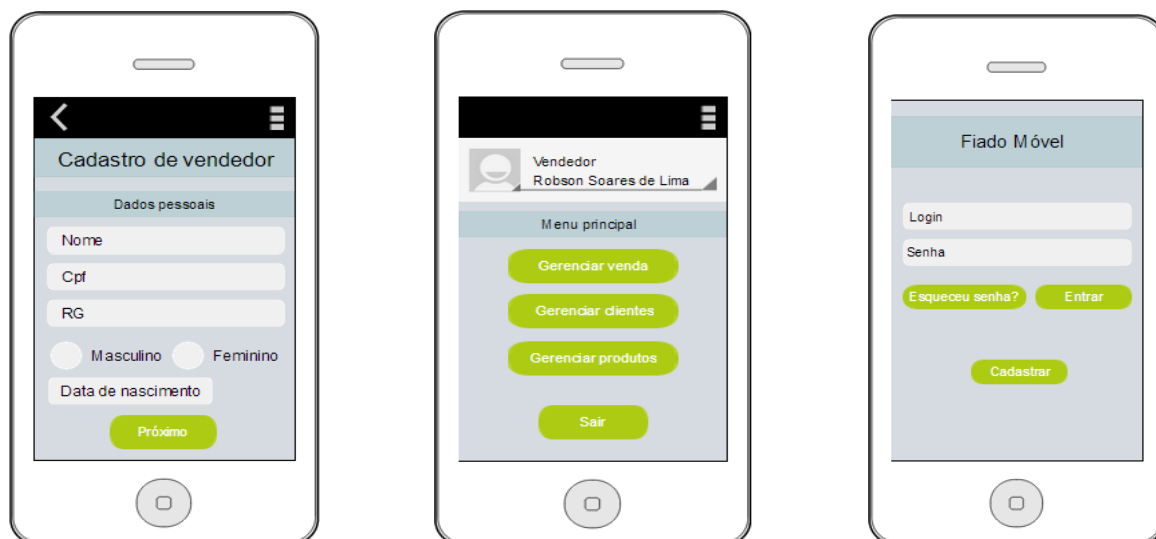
Cadastro de vendedor

Dados pessoais

Nome

Cpf

RG

Masculino

Feminino

Data de nascimento

Próximo

Vendedor
Robson Soares de Lima

Menu principal

Gerenciar venda

Gerenciar clientes

Gerenciar produtos

Sair

Fiado Móvel

Login

Senha

Esqueceu senha?

Entrar

Cadastrar